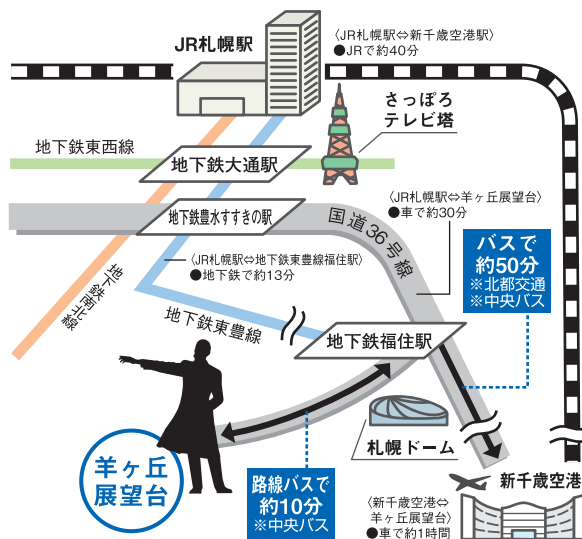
JR札幌駅

〈JR札幌駅⇔新千歳空港駅〉
●JRで約40分

さっぽろ
テレビ塔

地下鉄東西線

地下鉄大通駅

〈JR札幌駅⇔羊ヶ丘展望台〉
●車で約30分

地下鉄豊水すすきの駅

国道36号線

地下鉄南北線

〈JR札幌駅⇔地下鉄東豊線福住駅〉
●地下鉄で約13分

バスで
約50分
※北都交通
※中央バス

地下鉄東豊線

地下鉄福住駅

札幌ドーム

新千歳空港

羊ヶ丘
展望台

路線バスで
約10分
※中央バス

〈新千歳空港⇔
羊ヶ丘展望台〉
●車で約1時間